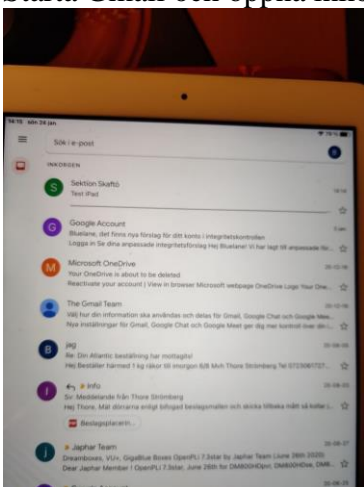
Starta Gmail och öppna mail

14:15 Mån 24 jan

Sök i e-post

INKORGEN

S Sektion Skaftö
Test iPad

G Google Account
Bluelane, det finns nya förslag för ditt konto i integritetskontrollen
Logga in Se dina anpassade integritetsförslag Hej Bluelane! Vi har lagt till anpassade för...

M Microsoft OneDrive
Your OneDrive is about to be deleted
Reactivate your account | View in browser Microsoft webpage OneDrive Logo Your One...

The Gmail Team
Välj hur din information ska användas och delas för Gmail, Google Chat och Google Mee...
Nya inställningar för Gmail, Google Chat och Google Meet ger dig mer kontroll över din i...

B jag
Re: Din Atlantic beställning har mottagits!
Hej Beställer härmed 1 kg räkor till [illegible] Thore Strömberg Tel 0730981727...

I Info
Sv: Meddelande från Thore Strömberg
Hej Thore. Mät dörrarna enligt bifogad beställningsmallen och skicka tillbaka mått så kollar...

Beställningsrätt...

J Japhar Team
Dreamboxes, VU+, GigaBlue Boxes OpenPLi 7.3star by Japhar Team (June 28th 2020)
Dear Japhar Member ! OpenPLi 7.3star, June 28th for DM800HDpvr, DM800HDse, DM8...